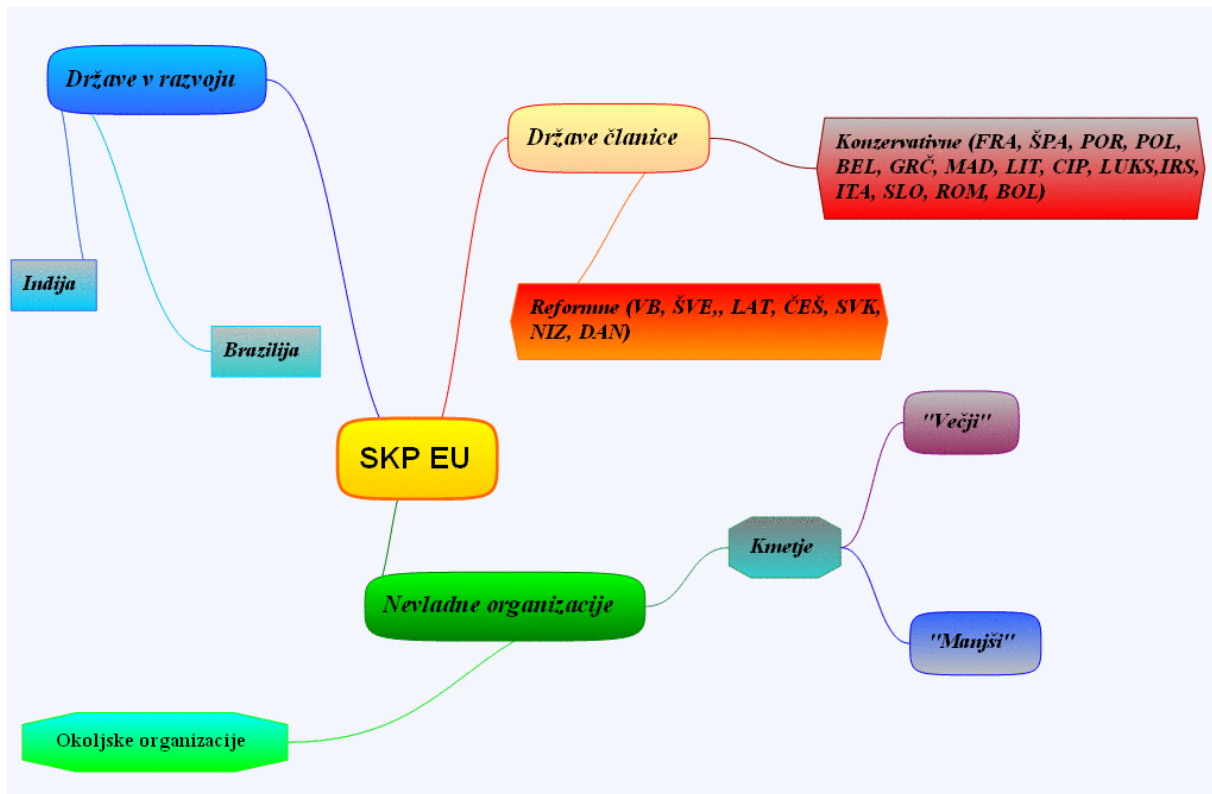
Države v razvoju

Indija

Brazilija

Države članice

Konzervativne (FRA, ŠPA, POR, POL, BEL, GRČ, MAD, LIT, CIP, LUKS,IRS, ITA, SLO, ROM, BOL)

Reformne (VB, ŠVE,, LAT, ČEŠ, SVK, NIZ, DAN)

SKP EU

"Večji"

Kmetje

"Manjši"

Nevladne organizacije

Okoljske organizacije